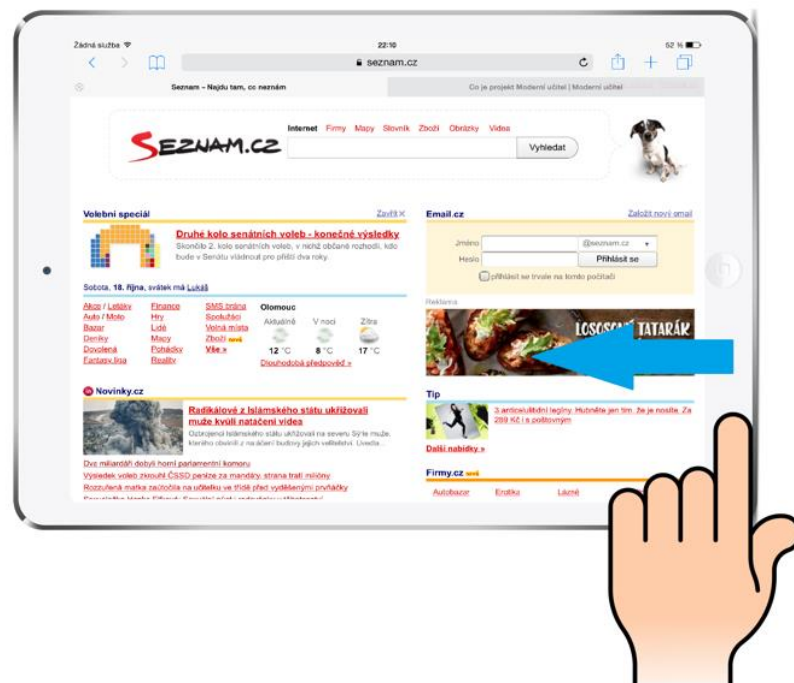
Žádná služba
22:10
52 %
seznam.cz

Seznam – Najdu tam, co neznám
Co je projekt Moderní učitel | Moderní učitel

SEZNAM.CZ
Internet Firmy Mapy Slovník Zboží Obrázky Videa
Vyhledat

Volební speciál
Zavřít
Druhé kolo senátních voleb - konečné výsledky
Skončilo 2. kolo senátních voleb, v nichž občané rozhodli, kdo bude v Senátu vládnout pro příští dva roky.

Sobota, 18. října, svátek má Lukáš

Akce / Letáky
Auto / Moto
Bazar
Deníky
Dovolená
Fantasy liga
Finance
Hry
Lidé
Mapy
Pohádky
Reality
SMS brána
Spolubydlí
Volná místa
Zboží nové
Vše »
Olomouc
Aktuálně
12 °C
V noci
8 °C
Zítra
17 °C
Dlouhodobá předpověď »

Novinky.cz
Radikálové z Islámského státu ukřižovali muže kvůli natáčení videa
Ozbrojenci Islámského státu ukřižovali na severu Sýrie muže, kterého obvinili z natáčení budovy jejich velitelství. Uvedla...
Dva miliardáři dobyli horní parlamentní komoru
Výsledek voleb zkoušel ČSSD peníze za mandáty, strana tratí milióny
Rozzuřená matka zaútočila na učitelku ve třídě před vyděšenými prvňáčky
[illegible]

Email.cz
Založit nový email
Jméno
@seznam.cz
Heslo
Přihlásit se
přihlásit se trvale na tomto počítači

Reklama
LOSOSOVÝ TATARÁK

Tip
3 anticelulitidní legíny. Hubněte jen tím, že je nosíte. Za 299 Kč i s poštovným
Další nabídky »

Firmy.cz nové
Autobazar
Erotika
Lázně